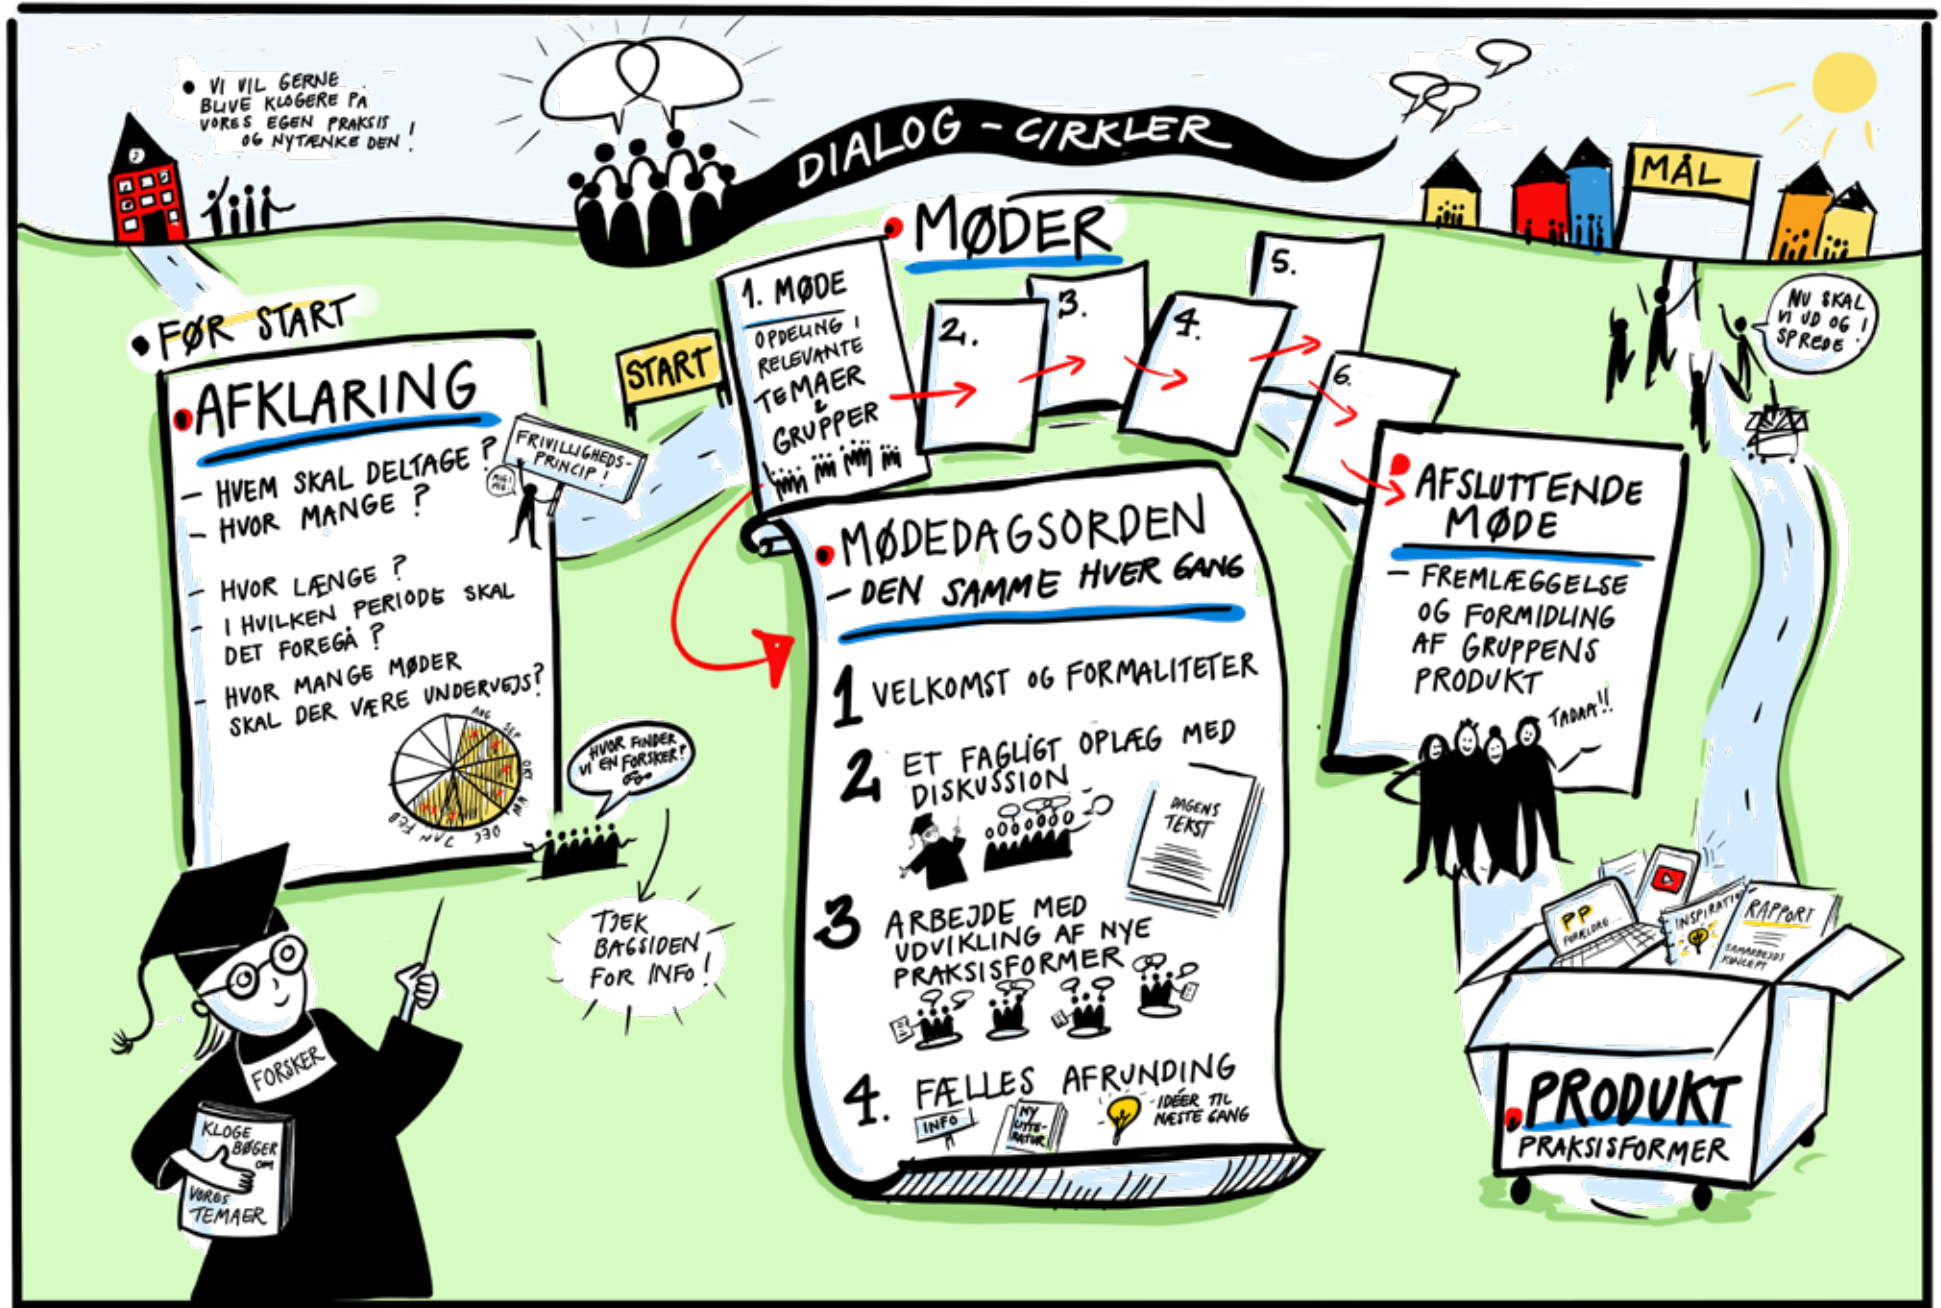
• VI VIL GERNE BLIVE KLOGERE PÅ VORES EGEN PRAKSIS OG NYTÆNKE DEN!

DIALOG - CIRKLER

MÅL

• MØDER

• FØR START

• AFKLARING

– HVEM SKAL DELTAGE?
– HVOR MANGE?

– HVOR LÆNGE?
– I HVILKEN PERIODE SKAL DET FOREGÅ?
– HVOR MANGE MØDER SKAL DER VÆRE UNDERVEJS?

FRIVILLIGHEDS-PRINCIP!

AUG SEP OKT NOV DEC JAN FEB

HVOR FINDER VI EN FORSKER?

TJEK BAGSIDEN FOR INFO!

FORSKER

KLOGE BØGER OM VORES TEMAER

START

1. MØDE
OPDELING I RELEVANTE TEMAER & GRUPPER

2.

3.

4.

5.

6.

• MØDEDAGSORDEN
– DEN SAMME HVER GANG

1 VELKOMST OG FORMALITETER

2 ET FAGLIGT OPLÆG MED DISKUSSION

DAGENS TEKST

3 ARBEJDE MED UDVIKLING AF NYE PRAKSISFORMER

4. FÆLLES AFRUNDING
INFO
NY LITTERATUR
IDÉER TIL NÆSTE GANG

• AFSLUTTENDE MØDE
– FREMLÆGGELSE OG FORMIDLING AF GRUPPENS PRODUKT

TADAA!!

NU SKAL VI UD OG SPREDE!

PP
INSPIRATION
RAPPORT

• PRODUKT
PRAKSISFORMER